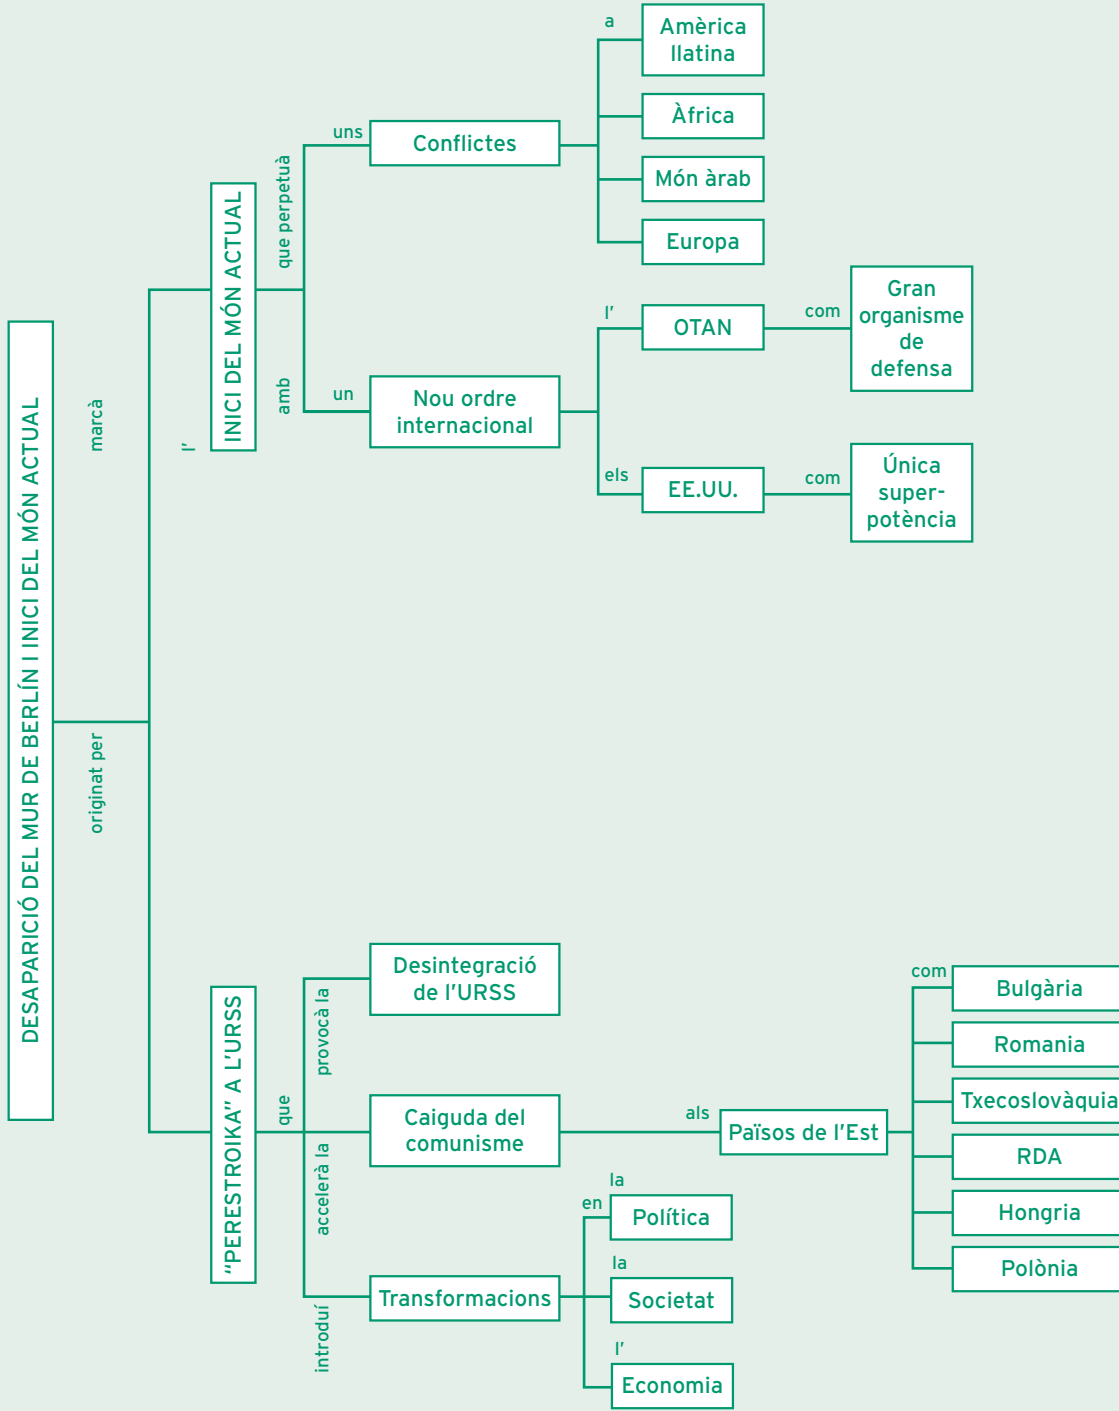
DESAPARICIÓ DEL MUR DE BERLÍN I INICI DEL MÓN ACTUAL

marcà

l'

INICI DEL MÓN ACTUAL

que perpetuà

uns

Conflictes

a

Amèrica llatina

Àfrica

Món àrab

Europa

amb

un

Nou ordre internacional

l'

OTAN

com

Gran organisme de defensa

els

EE.UU.

com

Única super-potència

originat per

"PERESTROIKA" A L'URSS

que

provocà la

Desintegració de l'URSS

accelerà la

Caiguda del comunisme

als

Països de l'Est

com

Bulgària

Romania

Txecoslovàquia

RDA

Hongria

Polònia

introduí

Transformacions

en

la

Política

la

Societat

l'

Economia